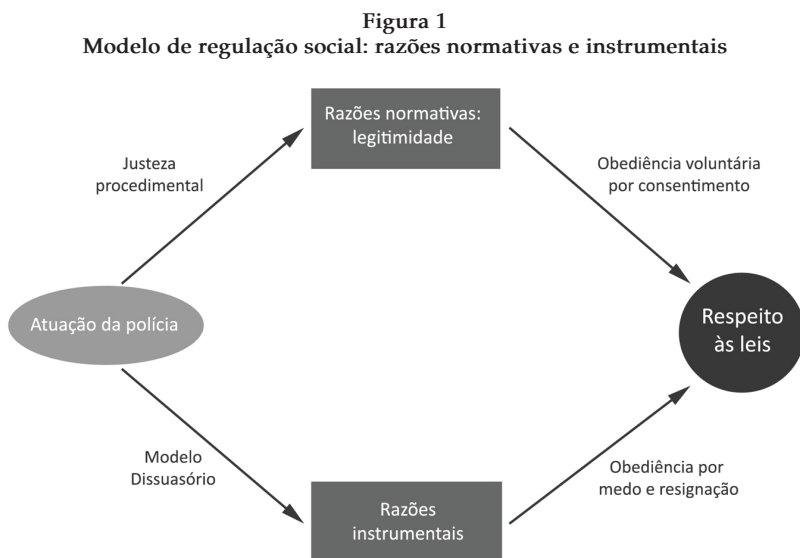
Figura 1
Modelo de regulação social: razões normativas e instrumentais

Razões normativas: legitimidade

Justeza procedimental

Obediência voluntária por consentimento

Atuação da polícia

Respeito às leis

Modelo Dissuasório

Obediência por medo e resignação

Razões instrumentais